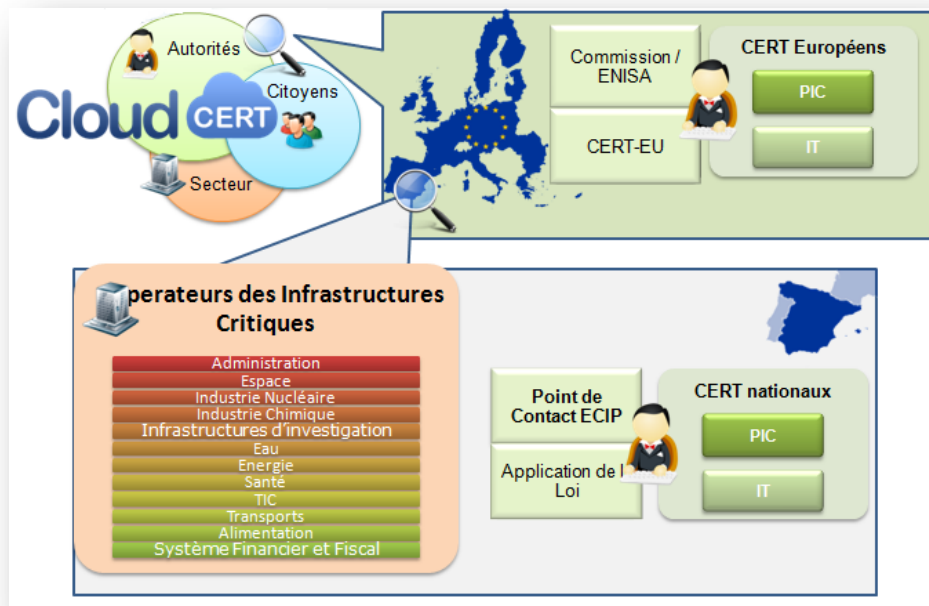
Autorités

Citoyens

Cloud CERT

Secteur

Commission / ENISA

CERT-EU

CERT Européens

PIC

IT

perateurs des Infrastructures Critiques

Administration
Espace
Industrie Nucléaire
Industrie Chimique
Infrastructures d'investigation
Eau
Energie
Santé
TIC
Transports
Alimentation
Système Financier et Fiscal

Point de Contact ECIP

Application de l Loi

CERT nationaux

PIC

IT